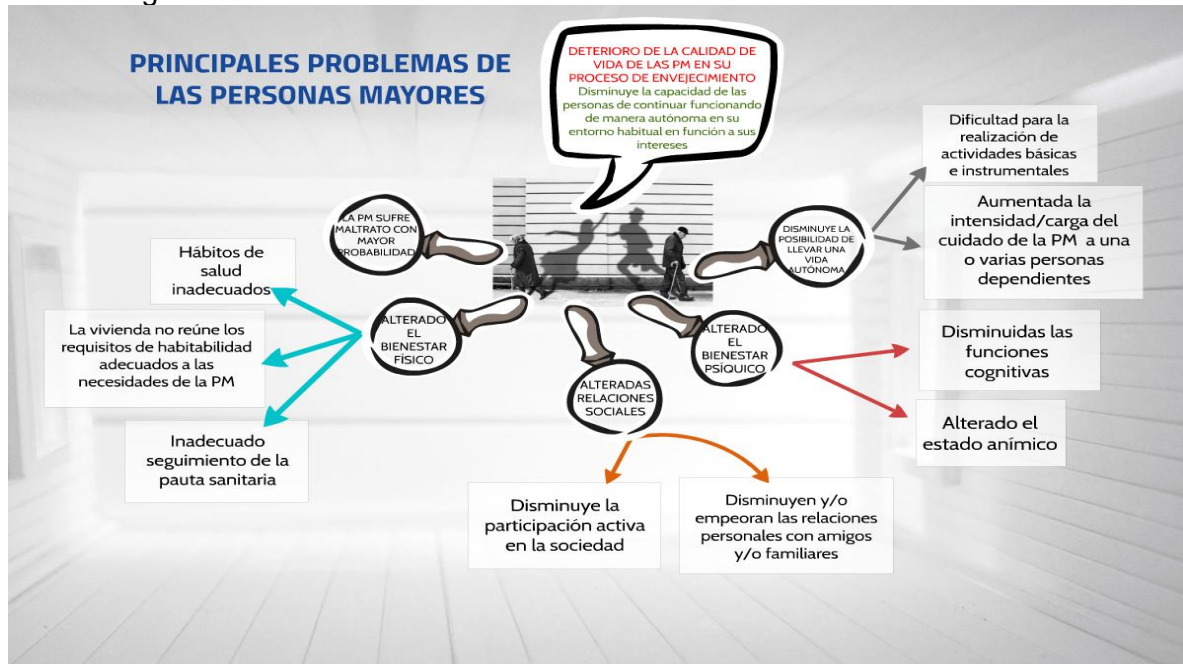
PRINCIPALES PROBLEMAS DE LAS PERSONAS MAYORES

DETERIORO DE LA CALIDAD DE VIDA DE LAS PM EN SU PROCESO DE ENVEJECIMIENTO
Disminuye la capacidad de las personas de continuar funcionando de manera autónoma en su entorno habitual en función a sus intereses

LA PM SUFRE MALTRATO CON MAYOR PROBABILIDAD

DISMINUYE LA POSIBILIDAD DE LLEVAR UNA VIDA AUTÓNOMA

Dificultad para la realización de actividades básicas e instrumentales

Aumentada la intensidad/carga del cuidado de la PM a una o varias personas dependientes

ALTERADO EL BIENESTAR FÍSICO

Hábitos de salud inadecuados

La vivienda no reúne los requisitos de habitabilidad adecuados a las necesidades de la PM

Inadecuado seguimiento de la pauta sanitaria

ALTERADO EL BIENESTAR PSÍQUICO

Disminuidas las funciones cognitivas

Alterado el estado anímico

ALTERADAS RELACIONES SOCIALES

Disminuye la participación activa en la sociedad

Disminuyen y/o empeoran las relaciones personales con amigos y/o familiares